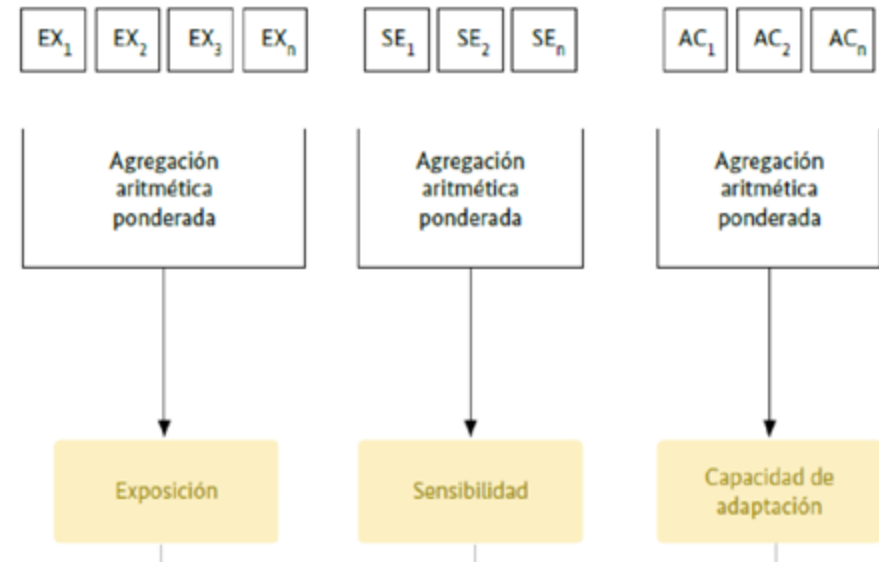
$EX_1$ $EX_2$ $EX_3$ $EX_n$

Agregación aritmética ponderada

Exposición

$SE_1$ $SE_2$ $SE_n$

Agregación aritmética ponderada

Sensibilidad

$AC_1$ $AC_2$ $AC_n$

Agregación aritmética ponderada

Capacidad de adaptación